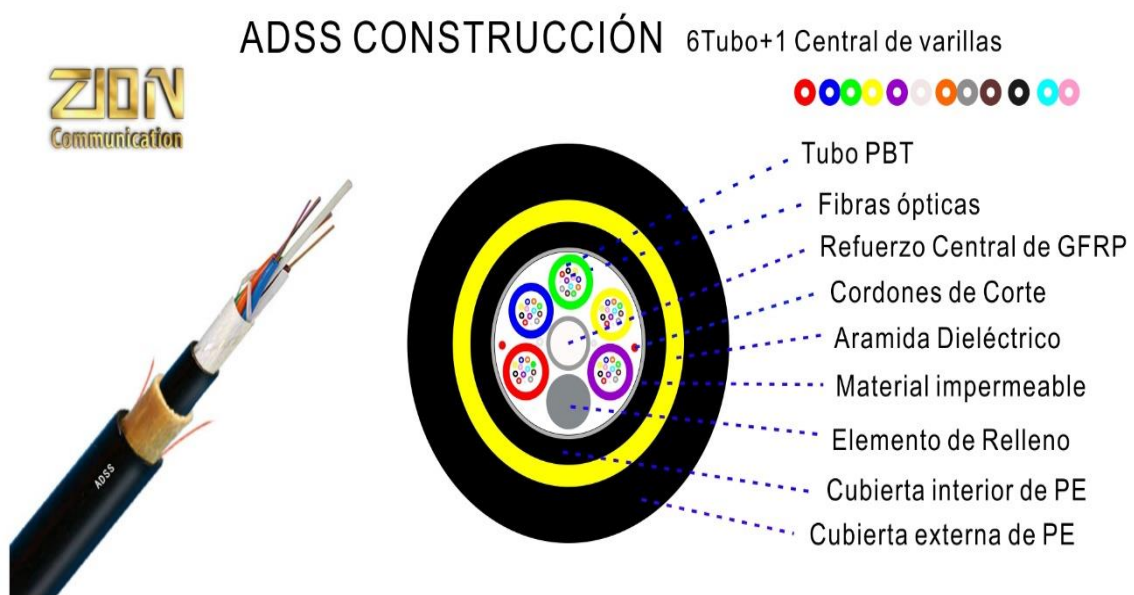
ADSS CONSTRUCCIÓN 6Tubo+1 Central de varillas

ZION
Communication

ADSS

Tubo PBT
Fibras ópticas
Refuerzo Central de GFRP
Cordones de Corte
Aramida Dieléctrico
Material impermeable
Elemento de Relleno
Cubierta interior de PE
Cubierta externa de PE